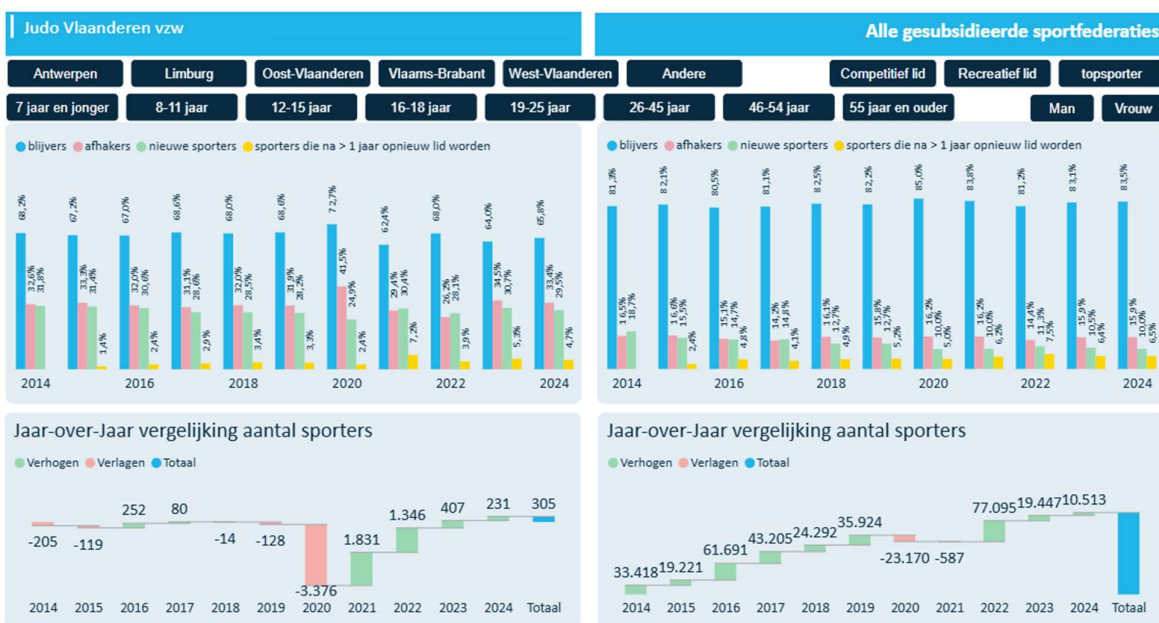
Judo Vlaanderen vzw

Alle gesubsidieerde sportfederaties

Antwerpen
Limburg
Oost-Vlaanderen
Vlaams-Brabant
West-Vlaanderen
Andere
Competitief lid
Recreatief lid
topsporter

7 jaar en jonger
8-11 jaar
12-15 jaar
16-18 jaar
19-25 jaar
26-45 jaar
46-54 jaar
55 jaar en ouder
Man
Vrouw

blijvers afhakers nieuwe sporters sporters die na > 1 jaar opnieuw lid worden

68,2% 32,6% 31,8%
67,2% 33,3% 31,4% 1,4%
67,0% 32,0% 30,6% 2,4%
68,6% 31,1% 28,6% 2,9%
68,0% 32,0% 28,5% 3,4%
68,0% 31,9% 28,2% 3,3%
72,7% 41,5% 24,9% 2,4%
62,4% 29,4% 30,4% 7,2%
68,0% 26,2% 28,1% 3,9%
64,0% 34,5% 30,7% 5,3%
65,8% 33,4% 29,5% 4,7%

2014 2016 2018 2020 2022 2024

blijvers afhakers nieuwe sporters sporters die na > 1 jaar opnieuw lid worden

81,3% 16,5% 18,7%
82,1% 16,0% 15,5% 2,4%
80,5% 15,1% 14,7% 4,8%
81,1% 14,2% 14,8% 4,1%
82,5% 16,1% 12,7% 4,9%
82,2% 15,8% 12,7% 5,2%
85,0% 16,2% 10,0% 5,0%
83,8% 16,2% 10,0% 6,2%
81,2% 14,4% 11,3% 7,5%
83,1% 15,9% 10,5% 6,4%
83,5% 15,9% 10,0% 6,5%

2014 2016 2018 2020 2022 2024

Jaar-over-Jaar vergelijking aantal sporters

Verhogen Verlagen Totaal

-205 -119 252 80 -14 -128 -3.376 1.831 1.346 407 231 305

2014 2015 2016 2017 2018 2019 2020 2021 2022 2023 2024 Totaal

Jaar-over-Jaar vergelijking aantal sporters

Verhogen Verlagen Totaal

33.418 19.221 61.691 43.205 24.292 35.924 -23.170 -587 77.095 19.447 10.513

2014 2015 2016 2017 2018 2019 2020 2021 2022 2023 2024 Totaal